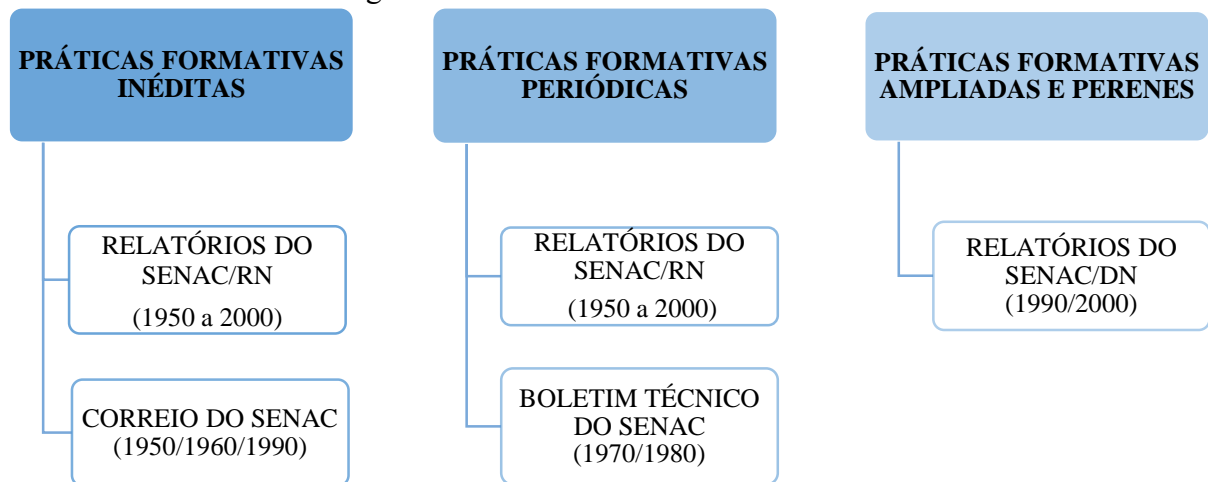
PRÁTICAS FORMATIVAS INÉDITAS

RELATÓRIOS DO SENAC/RN (1950 a 2000)

CORREIO DO SENAC (1950/1960/1990)

PRÁTICAS FORMATIVAS PERIÓDICAS

RELATÓRIOS DO SENAC/RN (1950 a 2000)

BOLETIM TÉCNICO DO SENAC (1970/1980)

PRÁTICAS FORMATIVAS AMPLIADAS E PERENES

RELATÓRIOS DO SENAC/DN (1990/2000)